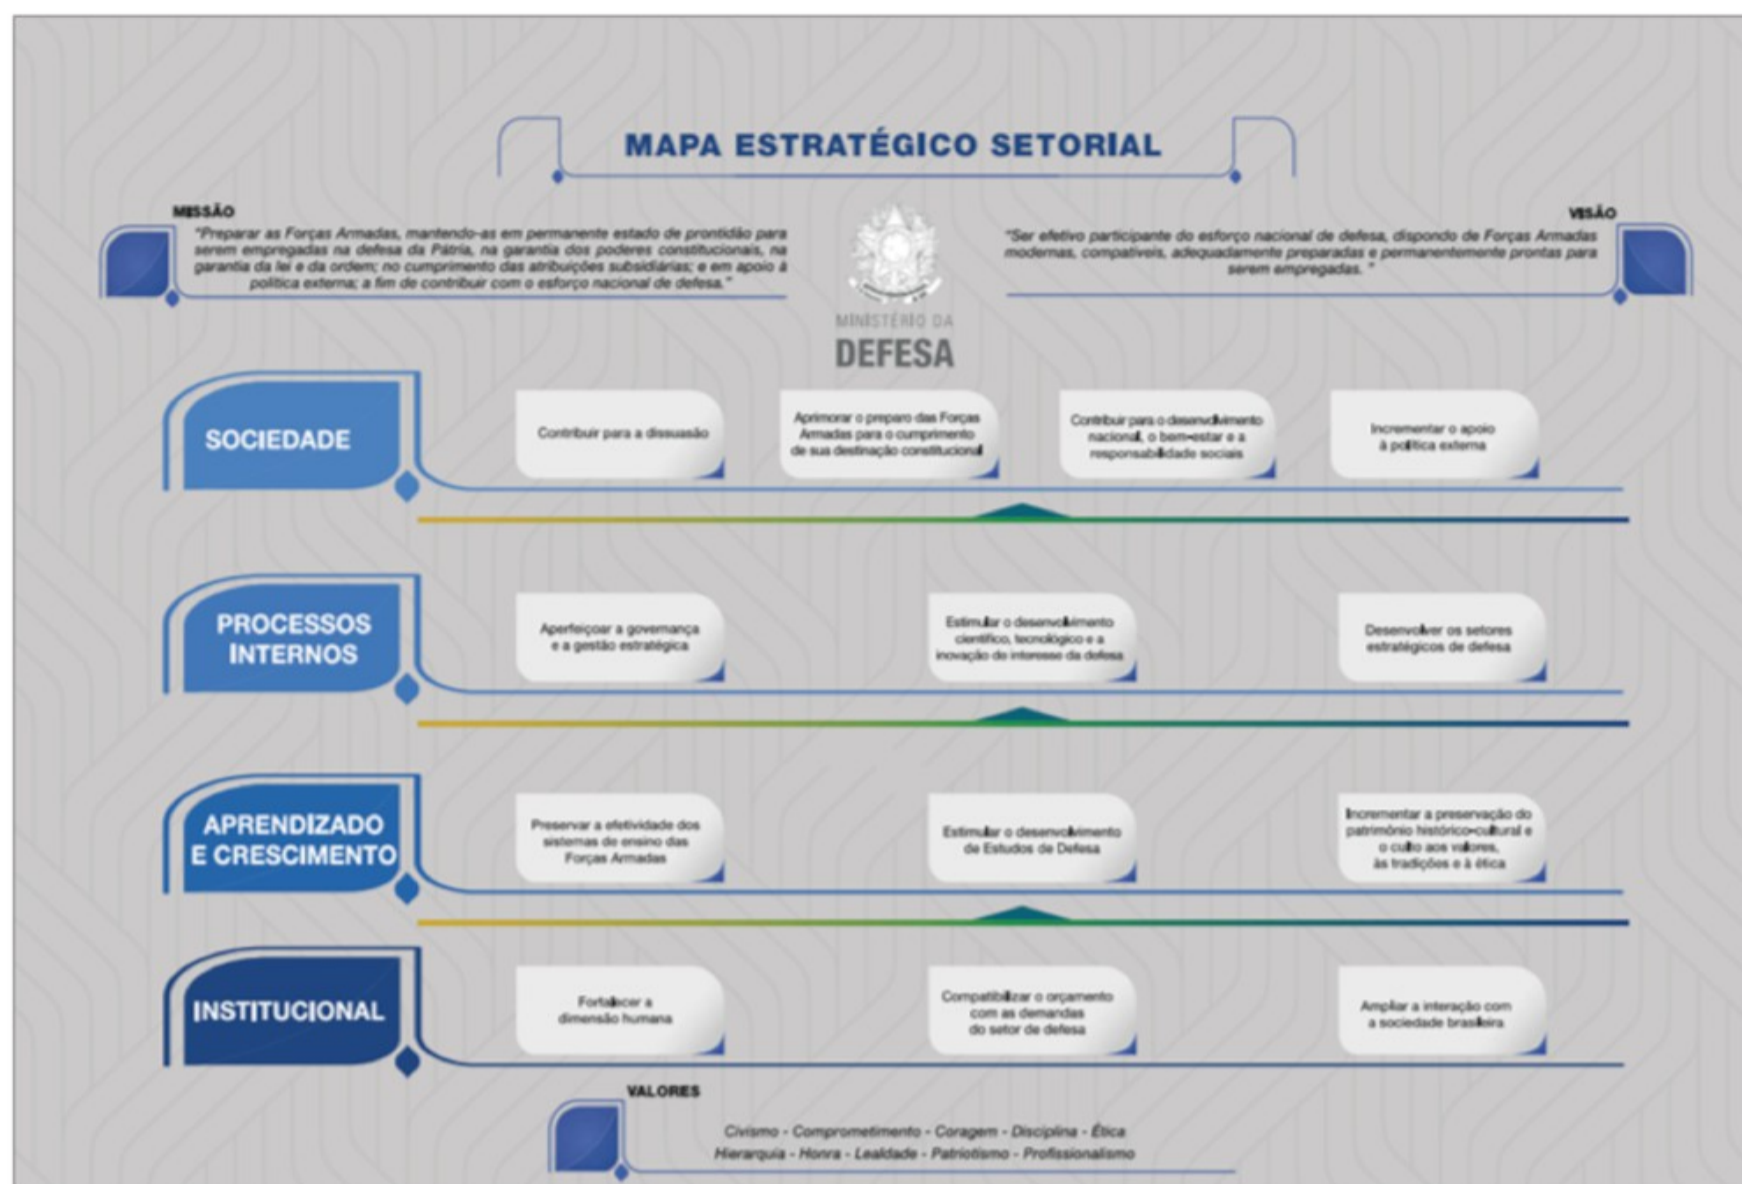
MAPA ESTRATÉGICO SETORIAL

MISSÃO

"Preparar as Forças Armadas, mantendo-as em permanente estado de prontidão para serem empregadas na defesa da Pátria, na garantia dos poderes constitucionais, na garantia da lei e da ordem; no cumprimento das atribuições subsidiárias; e em apoio à política externa; a fim de contribuir com o esforço nacional de defesa."

MINISTÉRIO DA
DEFESA

VISÃO

"Ser efetivo participante do esforço nacional de defesa, dispondo de Forças Armadas modernas, compatíveis, adequadamente preparadas e permanentemente prontas para serem empregadas."

SOCIEDADE

Contribuir para a dissuasão

Aprimorar o preparo das Forças Armadas para o cumprimento de sua destinação constitucional

Contribuir para o desenvolvimento nacional, o bem-estar e a responsabilidade sociais

Incrementar o apoio à política externa

PROCESSOS INTERNOS

Aperfeiçoar a governança e a gestão estratégica

Estimular o desenvolvimento científico, tecnológico e a inovação de interesse da defesa

Desenvolver os setores estratégicos de defesa

APRENDIZADO E CRESCIMENTO

Preservar a efetividade dos sistemas de ensino das Forças Armadas

Estimular o desenvolvimento de Estudos de Defesa

Incrementar a preservação do patrimônio histórico-cultural e o culto aos valores, às tradições e à ética

INSTITUCIONAL

Fortalecer a dimensão humana

Compatibilizar o orçamento com as demandas do setor de defesa

Ampliar a interação com a sociedade brasileira

VALORES

Civismo - Comprometimento - Coragem - Disciplina - Ética
Hierarquia - Honra - Lealdade - Patriotismo - Profissionalismo